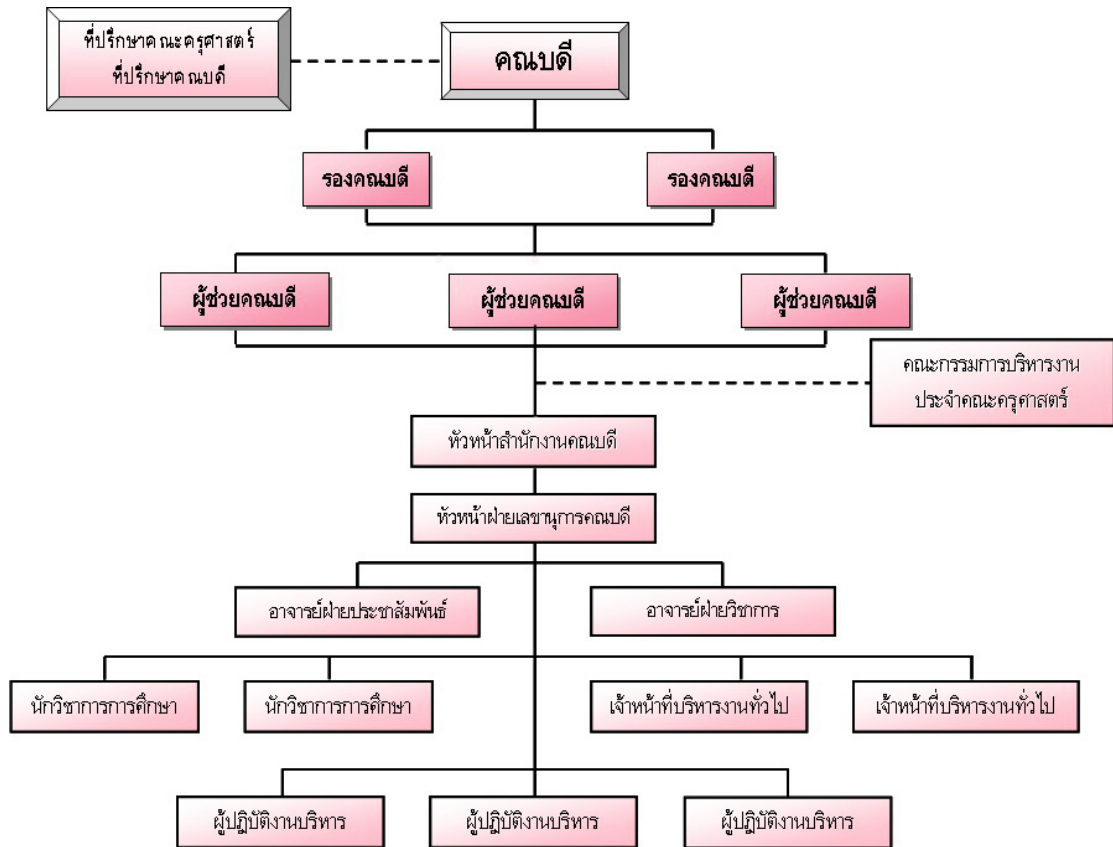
ที่ปรึกษาคณะครุศาสตร์
ที่ปรึกษาคณบดี

คณบดี

รองคณบดี

รองคณบดี

ผู้ช่วยคณบดี

ผู้ช่วยคณบดี

ผู้ช่วยคณบดี

คณะกรรมการบริหารงาน
ประจำคณะครุศาสตร์

หัวหน้าสำนักงานคณบดี

หัวหน้าฝ่ายเลขานุการคณบดี

อาจารย์ฝ่ายประชาสัมพันธ์

อาจารย์ฝ่ายวิชาการ

นักวิชาการการศึกษา

นักวิชาการการศึกษา

เจ้าหน้าที่บริหารงานทั่วไป

เจ้าหน้าที่บริหารงานทั่วไป

ผู้ปฏิบัติงานบริหาร

ผู้ปฏิบัติงานบริหาร

ผู้ปฏิบัติงานบริหาร